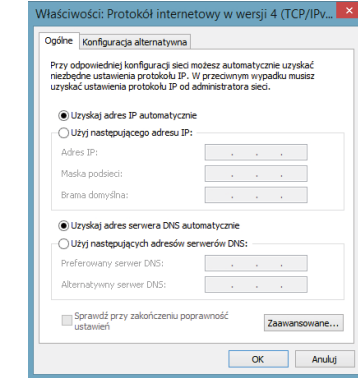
Właściwości: Protokół internetowy w wersji 4 (TCP/IPv...

Ogólne | Konfiguracja alternatywna

Przy odpowiedniej konfiguracji sieci możesz automatycznie uzyskać niezbędne ustawienia protokołu IP. W przeciwnym wypadku musisz uzyskać ustawienia protokołu IP od administratora sieci.

Uzyskaj adres IP automatycznie

Użyj następującego adresu IP:

Adres IP: . . .

Maska podsieci: . . .

Brama domyślna: . . .

Uzyskaj adres serwera DNS automatycznie

Użyj następujących adresów serwerów DNS:

Preferowany serwer DNS: . . .

Alternatywny serwer DNS: . . .

Sprawdź przy zakończeniu poprawność ustawień

Zaawansowane...

OK

Anuluj